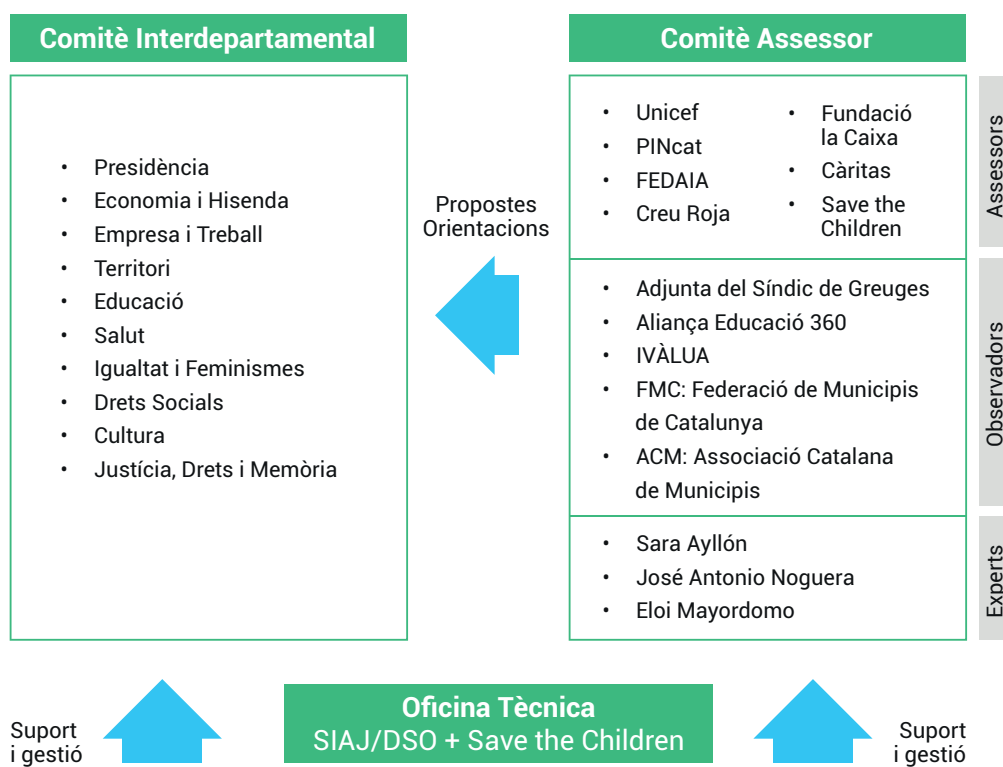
Comitè Interdepartamental

- Presidència
- Economia i Hisenda
- Empresa i Treball
- Territori
- Educació
- Salut
- Igualtat i Feminismes
- Drets Socials
- Cultura
- Justícia, Drets i Memòria

Propostes
Orientacions

Comitè Assessor

- Unicef
- PINcat
- FEDAIA
- Creu Roja
- Fundació la Caixa
- Càritas
- Save the Children

Assessors

- Adjunta del Síndic de Greuges
- Aliança Educació 360
- IVÀLUA
- FMC: Federació de Municipis de Catalunya
- ACM: Associació Catalana de Municipis

Observadors

- Sara Ayllón
- José Antonio Noguera
- Eloi Mayordomo

Experts

Suport
i gestió

Oficina Tècnica
SIAJ/DSO + Save the Children

Suport
i gestió